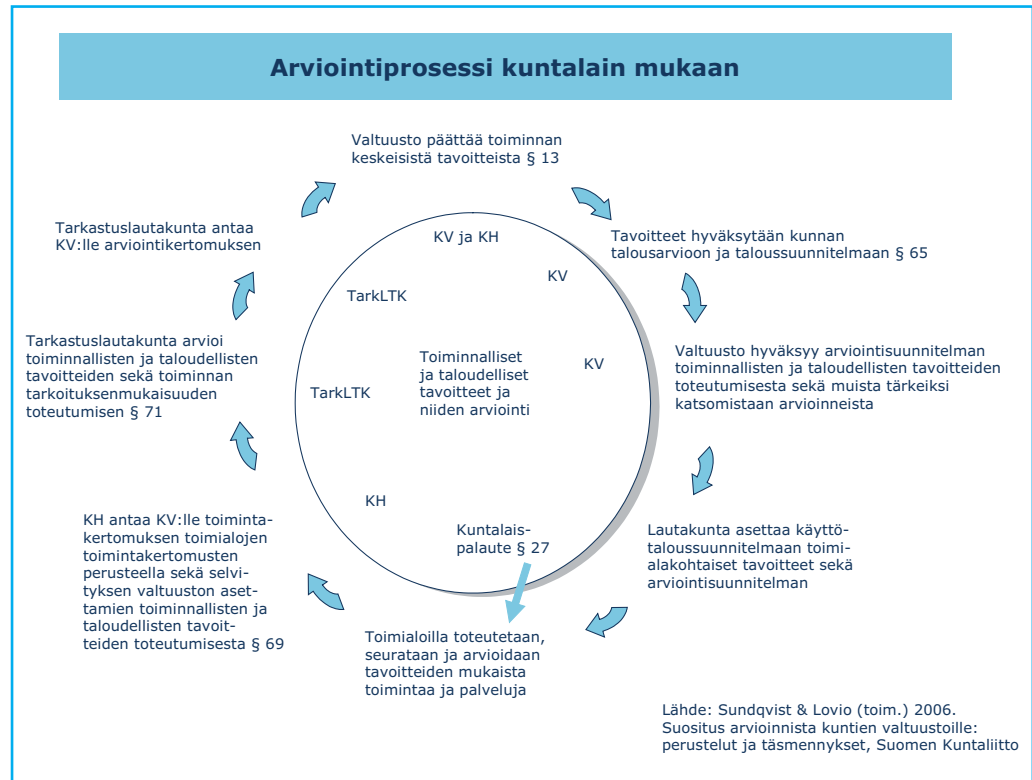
Arviointiprosessi kuntalain mukaan

Valtuusto päättää toiminnan keskeisistä tavoitteista § 13

Tavoitteet hyväksytään kunnan talousarvioon ja taloussuunnitelmaan § 65

Valtuusto hyväksyy arviointisuunnitelman toiminnallisten ja taloudellisten tavoitteiden toteutumisesta sekä muista tärkeiksi katsomistaan arvioinneista

Lautakunta asettaa käyttötaloussuunnitelmaan toimialakohtaiset tavoitteet sekä arviointisuunnitelman

Toimialoilla toteutetaan, seurataan ja arvioidaan tavoitteiden mukaista toimintaa ja palveluja

KH antaa KV:lle toimintakertomuksen toimialojen toimintakertomusten perusteella sekä selvityksen valtuuston asettamien toiminnallisten ja taloudellisten tavoitteiden toteutumisesta § 69

Tarkastuslautakunta arvioi toiminnallisten ja taloudellisten tavoitteiden sekä toiminnan tarkoituksenmukaisuuden toteutumisen § 71

Tarkastuslautakunta antaa KV:lle arviointikertomuksen

KV ja KH

KV

KV

TarkLTK

TarkLTK

Toiminnalliset ja taloudelliset tavoitteet ja niiden arviointi

KH

Kuntalaispalaute § 27

Lähde: Sundqvist & Lovio (toim.) 2006. Suositus arvioinnista kuntien valtuustoille: perustelut ja täsmennykset, Suomen Kuntaliitto